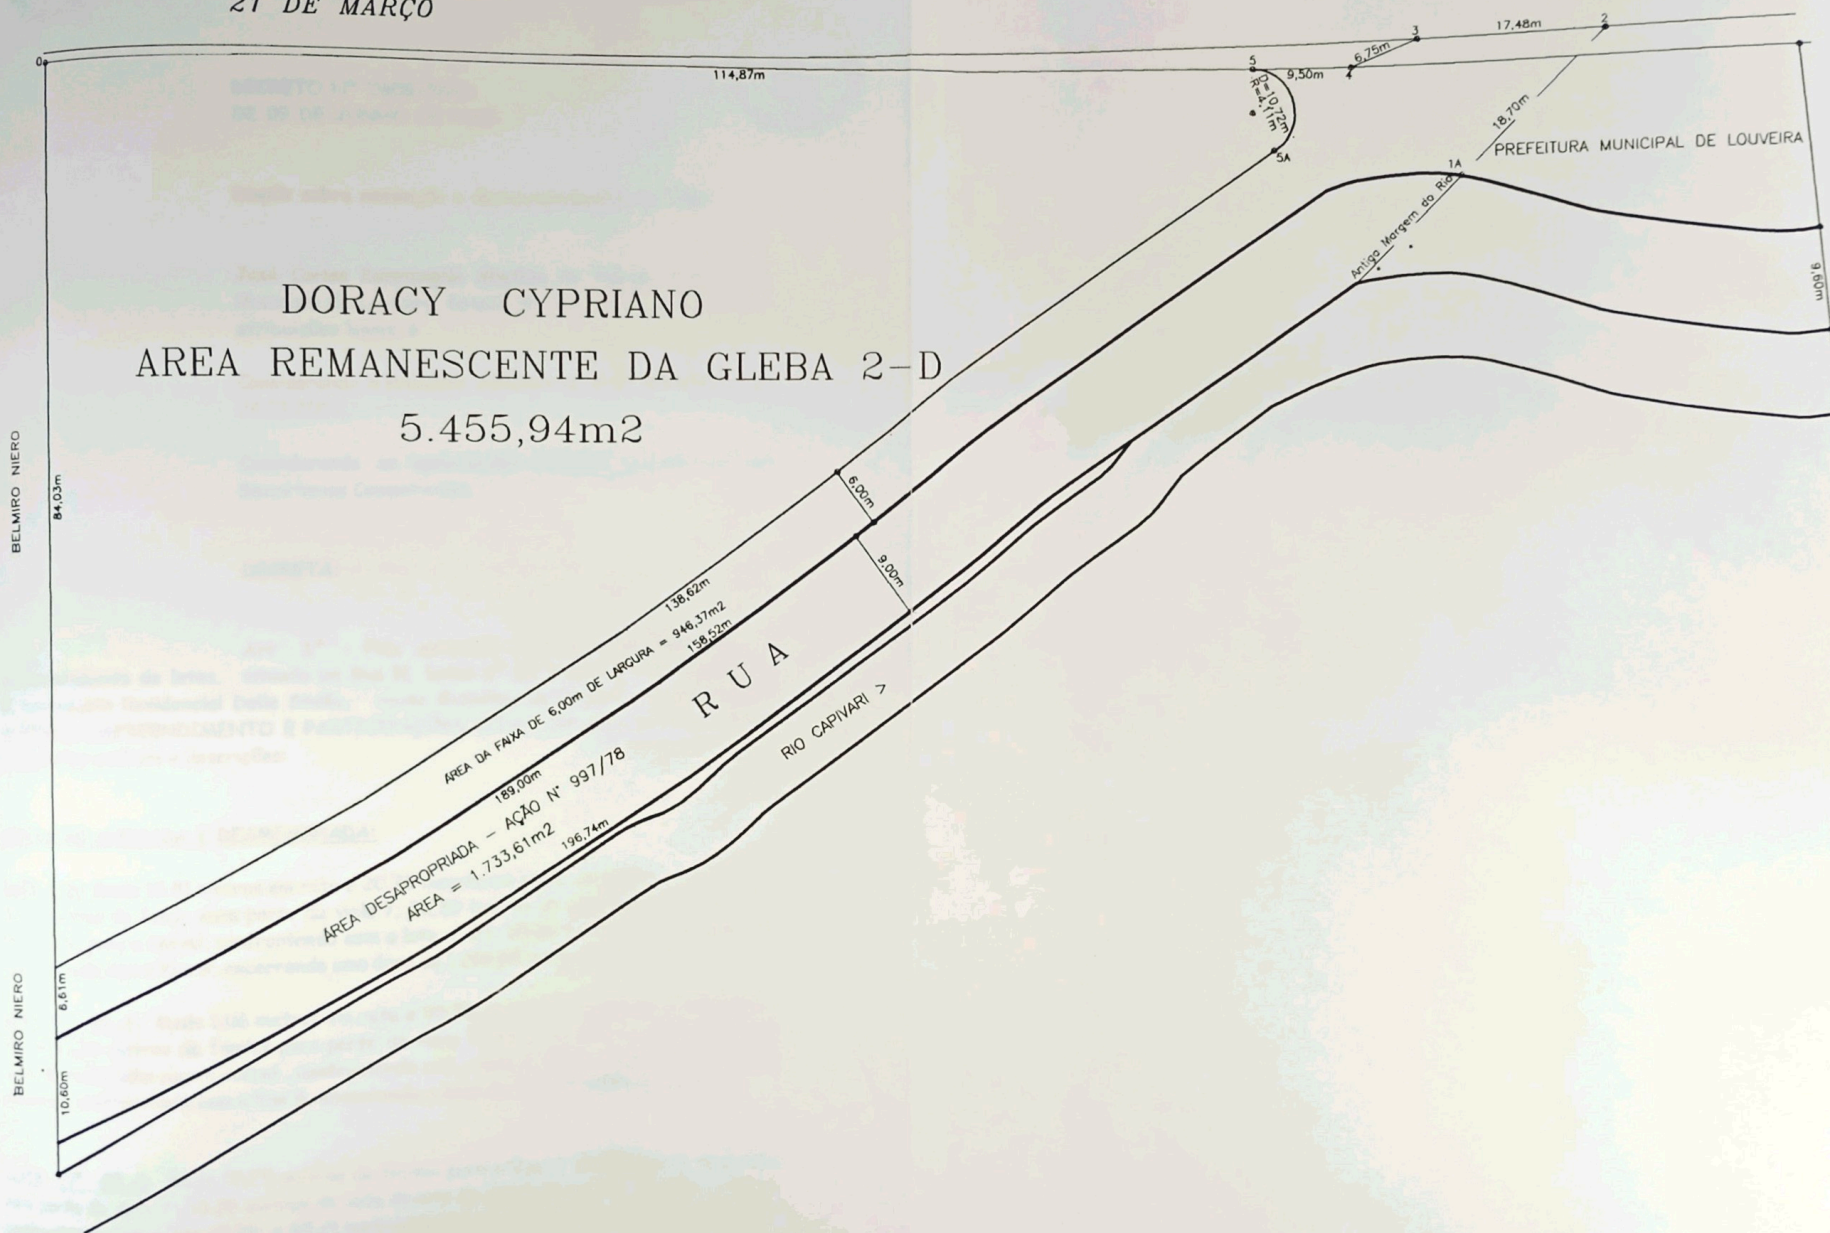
21 DE MARÇO

0

114,87m

5

D=10,72m
R=4,11m

9,50m

4

6,75m

3

17,48m

2

18,70m

5A

1A

PREFEITURA MUNICIPAL DE LOUVEIRA

Antiga Margem do Rio

9,60m

DORACY CYPRIANO
AREA REMANESCENTE DA GLEBA 2-D
5.455,94m2

BELMIRO NIERO

84,03m

6,00m

9,00m

138,62m

AREA DA FAIXA DE 6,00m DE LARGURA = 946,37m2

158,52m

R U A

RIO CAPIVARI >

189,00m

AREA DESAPROPRIADA - AÇÃO Nº 997/78
AREA = 1.733,61m2

196,74m

BELMIRO NIERO

6,61m

10,60m